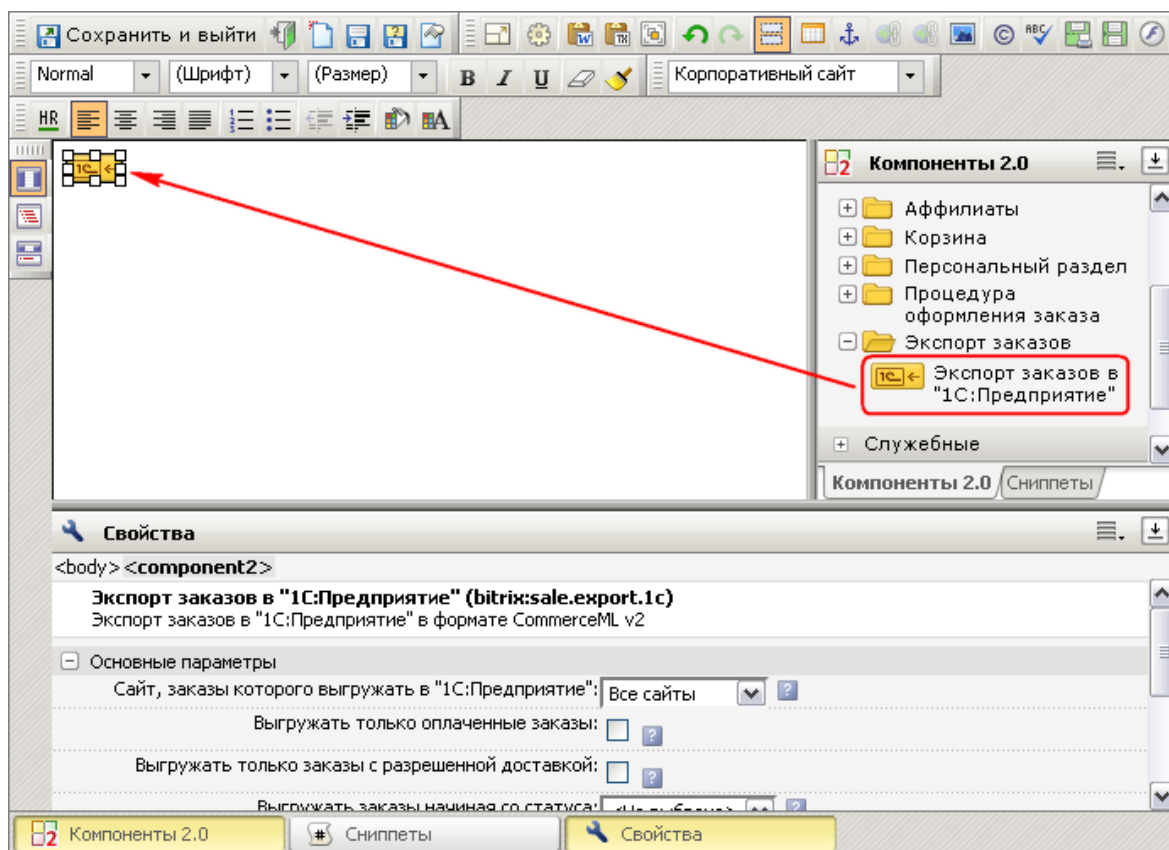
Сохранить и выйти

Normal (Шрифт) (Размер) B I U Корпоративный сайт

HR

Компоненты 2.0

Аффилиаты
Корзина
Персональный раздел
Процедура оформления заказа
Экспорт заказов
1С Экспорт заказов в "1С:Предприятие"
Служебные

Компоненты 2.0 Сниппеты

Свойства

<body> <component2>

Экспорт заказов в "1С:Предприятие" (bitrix:sale.export.1c)
Экспорт заказов в "1С:Предприятие" в формате CommerceML v2

Основные параметры

Сайт, заказы которого выгружать в "1С:Предприятие": Все сайты ?

Выгружать только оплаченные заказы: ?

Выгружать только заказы с разрешенной доставкой: ?

Выгружать заказы начиная со статуса: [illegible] ?

Компоненты 2.0 Сниппеты Свойства